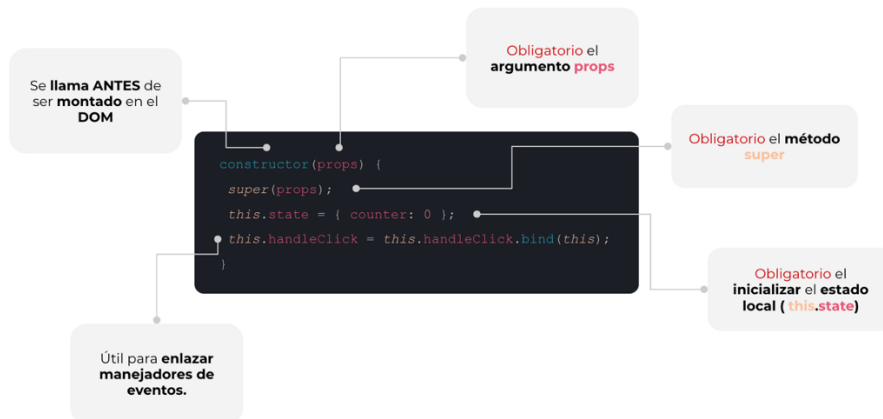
Obligatorio el **argumento props**

Se **llama ANTES** de ser **montado** en el **DOM**

Obligatorio el **método super**

```
constructor(props) {
  super(props);
  this.state = { counter: 0 };
  this.handleClick = this.handleClick.bind(this);
}
```

Obligatorio el **inicializar** el **estado local ( this.state)**

Útil para **enlazar manejadores de eventos.**